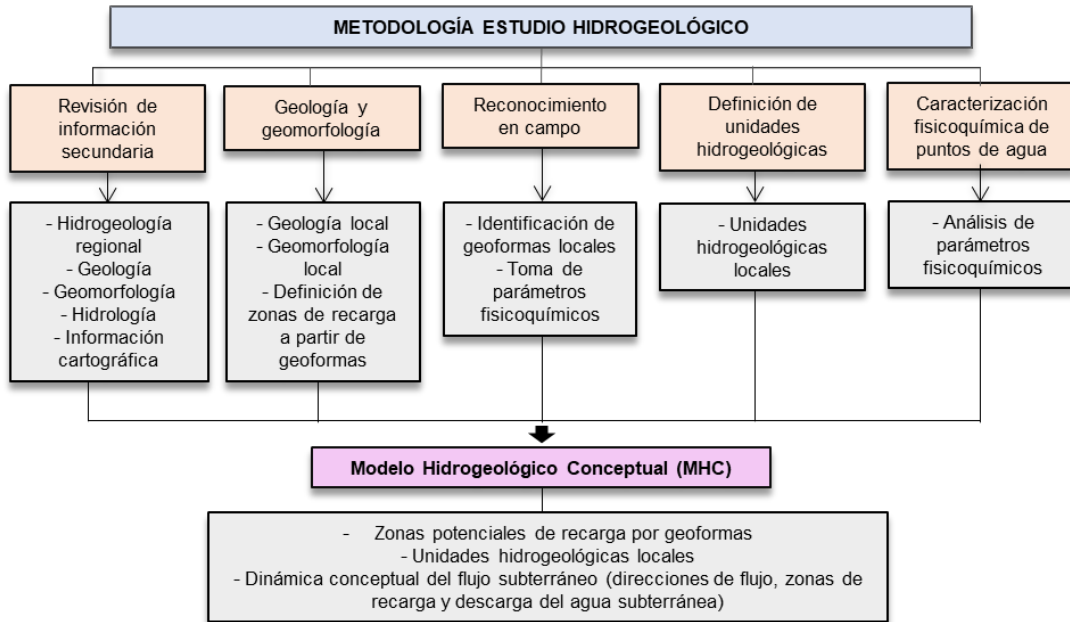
METODOLOGÍA ESTUDIO HIDROGEOLÓGICO

Revisión de información secundaria

- Hidrogeología regional
- Geología
- Geomorfología
- Hidrología
- Información cartográfica

Geología y geomorfología

- Geología local
- Geomorfología local
- Definición de zonas de recarga a partir de geoformas

Reconocimiento en campo

- Identificación de geoformas locales
- Toma de parámetros fisicoquímicos

Definición de unidades hidrogeológicas

- Unidades hidrogeológicas locales

Caracterización fisicoquímica de puntos de agua

- Análisis de parámetros fisicoquímicos

Modelo Hidrogeológico Conceptual (MHC)

- Zonas potenciales de recarga por geoformas
- Unidades hidrogeológicas locales
- Dinámica conceptual del flujo subterráneo (direcciones de flujo, zonas de recarga y descarga del agua subterránea)